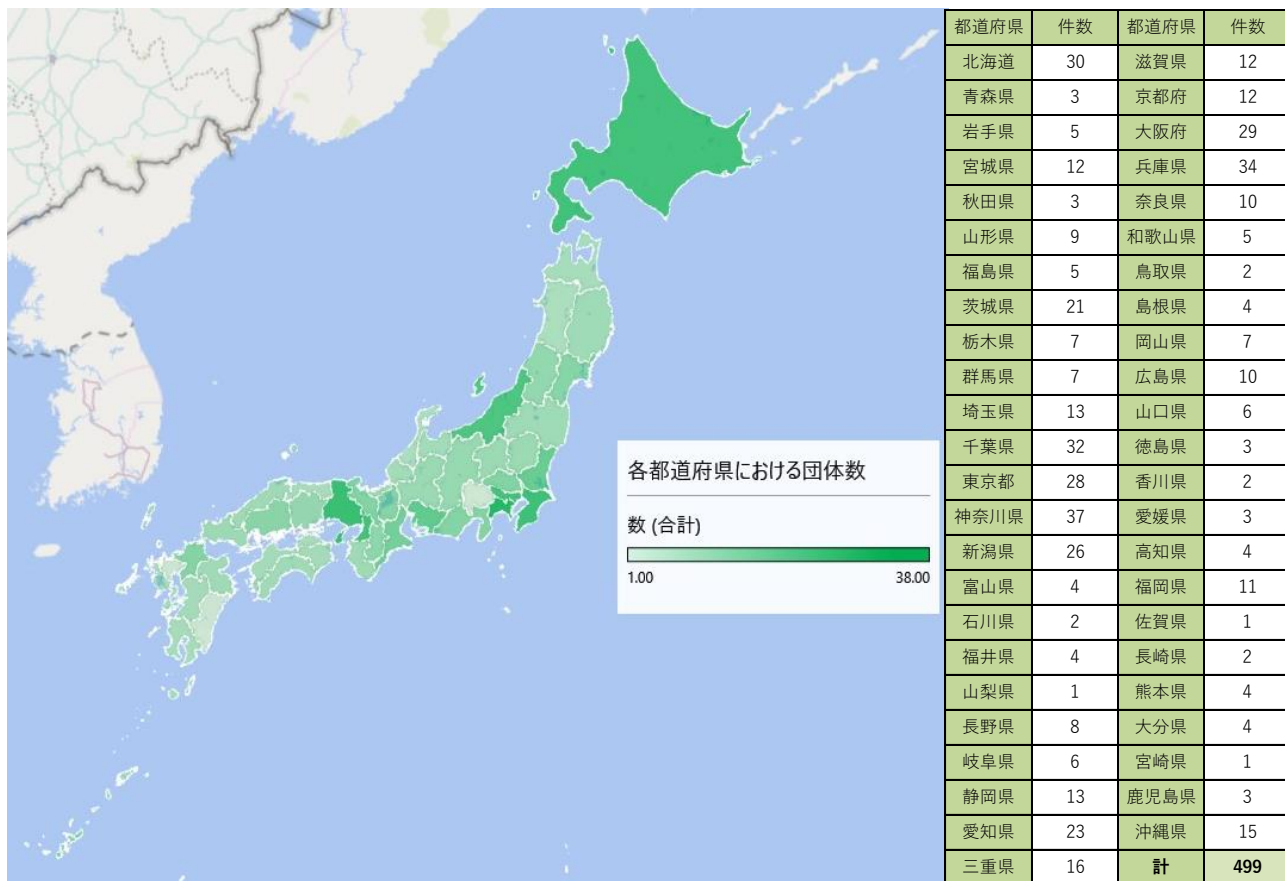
各都道府県における団体数

数 (合計)

1.00 38.00

| 都道府県 | 件数 | 都道府県 | 件数 |
|---|---|---|---|
| 北海道 | 30 | 滋賀県 | 12 |
| 青森県 | 3 | 京都府 | 12 |
| 岩手県 | 5 | 大阪府 | 29 |
| 宮城県 | 12 | 兵庫県 | 34 |
| 秋田県 | 3 | 奈良県 | 10 |
| 山形県 | 9 | 和歌山県 | 5 |
| 福島県 | 5 | 鳥取県 | 2 |
| 茨城県 | 21 | 島根県 | 4 |
| 栃木県 | 7 | 岡山県 | 7 |
| 群馬県 | 7 | 広島県 | 10 |
| 埼玉県 | 13 | 山口県 | 6 |
| 千葉県 | 32 | 徳島県 | 3 |
| 東京都 | 28 | 香川県 | 2 |
| 神奈川県 | 37 | 愛媛県 | 3 |
| 新潟県 | 26 | 高知県 | 4 |
| 富山県 | 4 | 福岡県 | 11 |
| 石川県 | 2 | 佐賀県 | 1 |
| 福井県 | 4 | 長崎県 | 2 |
| 山梨県 | 1 | 熊本県 | 4 |
| 長野県 | 8 | 大分県 | 4 |
| 岐阜県 | 6 | 宮崎県 | 1 |
| 静岡県 | 13 | 鹿児島県 | 3 |
| 愛知県 | 23 | 沖縄県 | 15 |
| 三重県 | 16 | 計 | 499 |